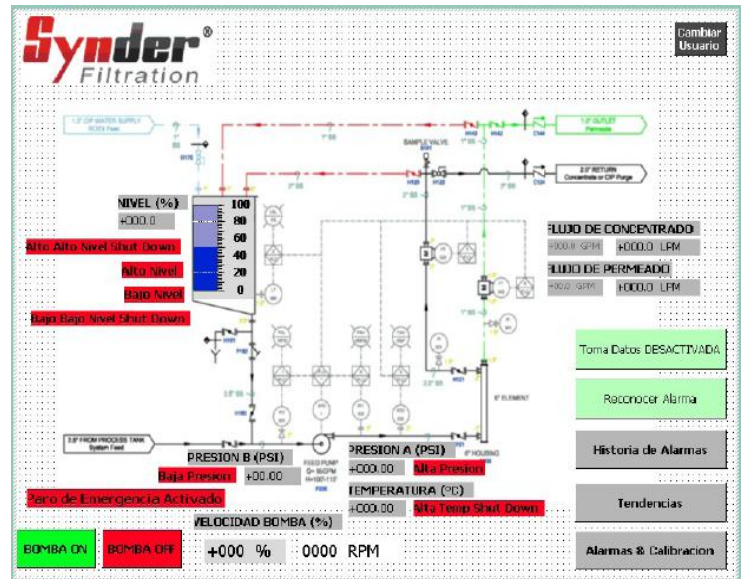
Synder® Filtration

Cambiar Usuario

1.5" CIP WATER SUPPLY RO/DI Feed

1.5" OUTLET Permeate

SAMPLE VALVE

2.0" RETURN Concentrate or CIP Purge

NIVEL (%)
+000.0

100
80
60
40
20
0

Alto Alto Nivel Shut Down
Alto Nivel
Bajo Nivel
Bajo Bajo Nivel Shut Down

FLUJO DE CONCENTRADO
+00.0 GPM +000.0 LPM

FLUJO DE PERMEADO
+00.0 GPM +000.0 LPM

Toma Datos DESACTIVADA

Reconocer Alarma

Historia de Alarmas

Tendencias

Alarmas & Calibracion

2.5" FROM PROCESS TANK System Feed

FEED PUMP

8" ELEMENT

8" HOUSING

PRESION B (PSI)
Baja Presion +00.00

PRESION A (PSI)
+000.00 Alta Presion

TEMPERATURA (°C)
+000.00 Alta Temp Shut Down

Paro de Emergencia Activado

VELOCIDAD BOMBA (%)

BOMBA ON BOMBA OFF +000 % 0000 RPM